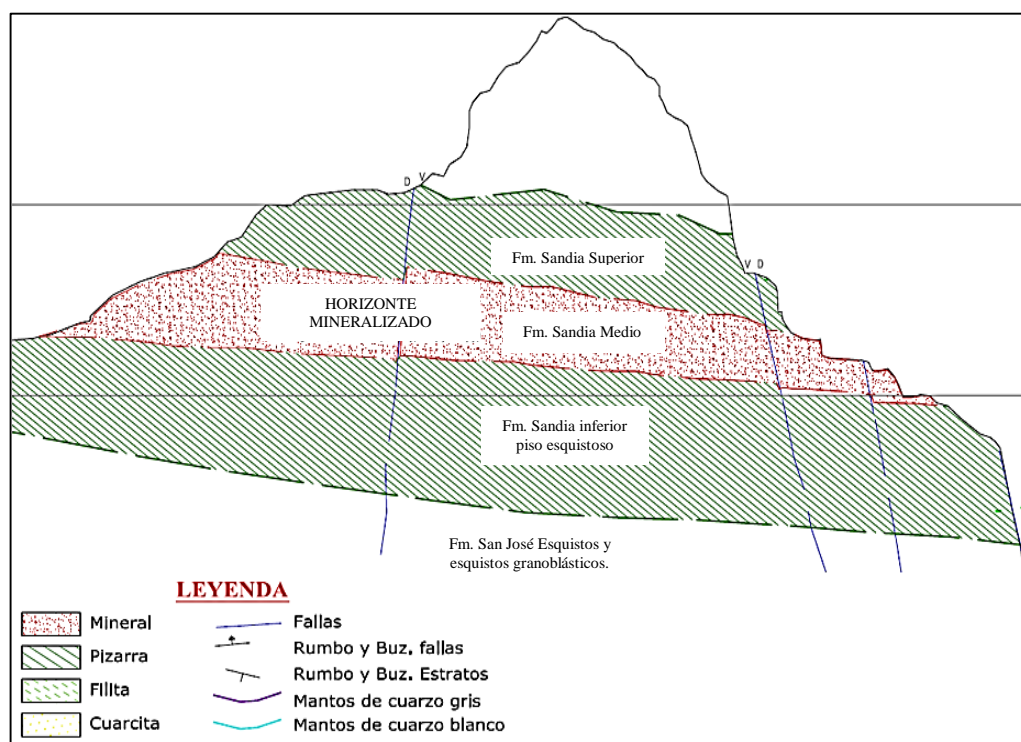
D V

V D

Fm. Sandia Superior

HORIZONTE MINERALIZADO

Fm. Sandia Medio

Fm. Sandia inferior
piso esquistoso

Fm. San José Esquistos y
esquistos granoblásticos.

LEYENDA

Mineral
Pizarra
Filita
Cuarcita

Fallas
Rumbo y Buz. fallas
Rumbo y Buz. Estratos
Mantos de cuarzo gris
Mantos de cuarzo blanco